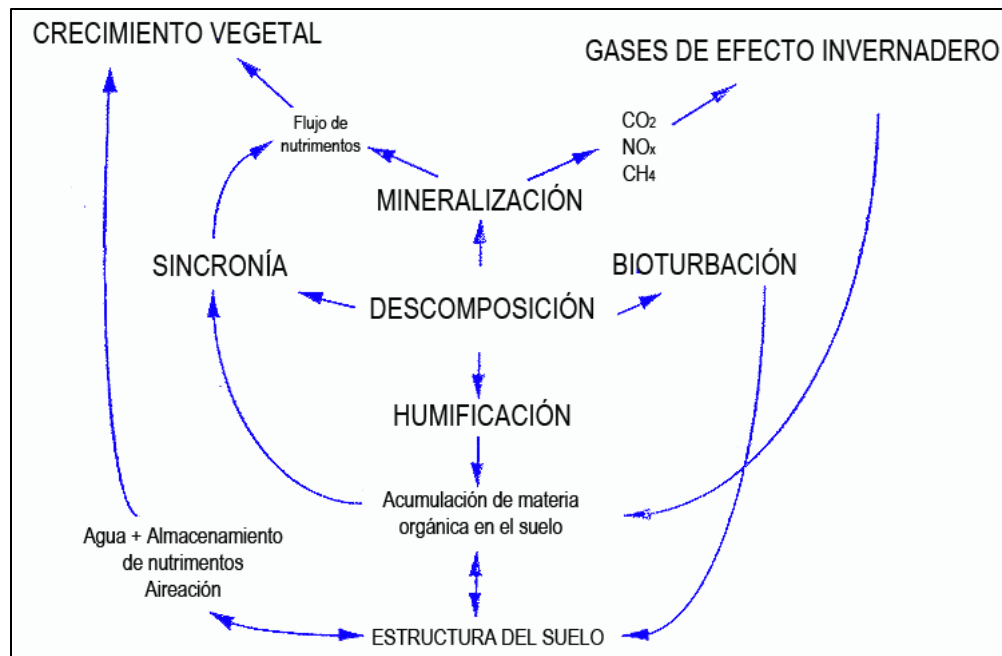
CRECIMIENTO VEGETAL

GASES DE EFECTO INVERNADERO

Flujo de nutrimentos

$CO_2$
$NO_x$
$CH_4$

MINERALIZACIÓN

SINCRONÍA

BIOTURBACIÓN

DESCOMPOSICIÓN

HUMIFICACIÓN

Acumulación de materia orgánica en el suelo

Agua + Almacenamiento de nutrimentos
Aireación

ESTRUCTURA DEL SUELO